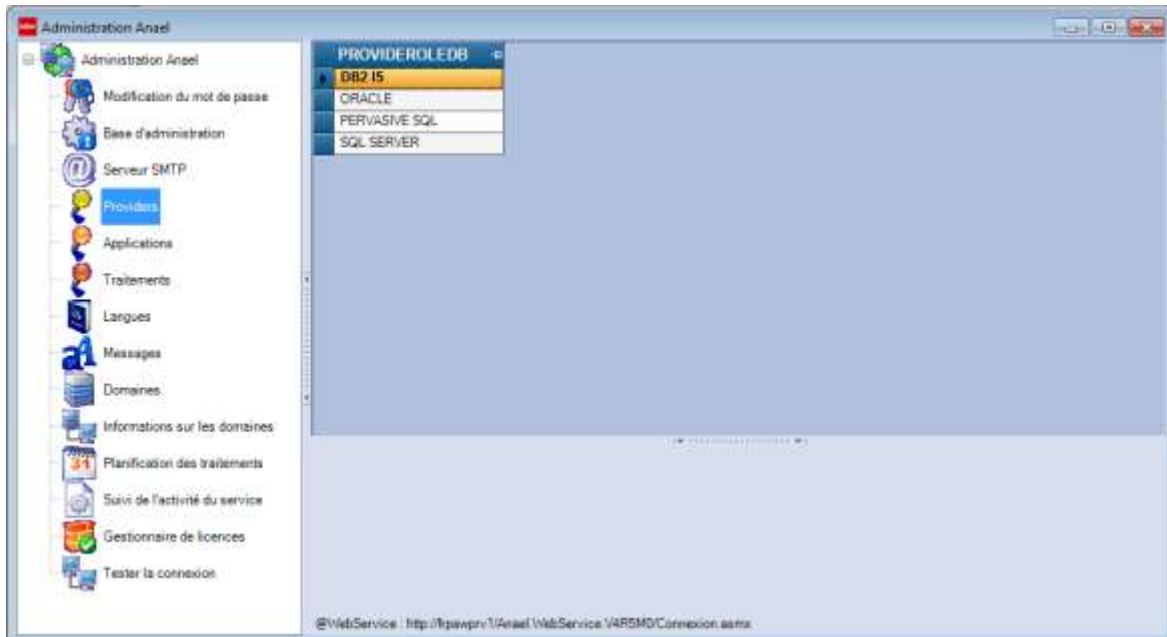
Administration Anael

Administration Anael
Modification du mot de passe
Base d'administration
Serveur SMTP
Providers
Applications
Traitements
Langues
Messages
Domaines
Informations sur les domaines
Planification des traitements
Suivi de l'activité du service
Gestionnaire de licences
Tester la connexion

| PROVIDEROLEDB |
|---|
| DB2 I5 |
| ORACLE |
| PERVASIVE SQL |
| SQL SERVER |

@WebService : http://frpawprv1/Anael.WebService.V4R5M0/Connexion.asmx